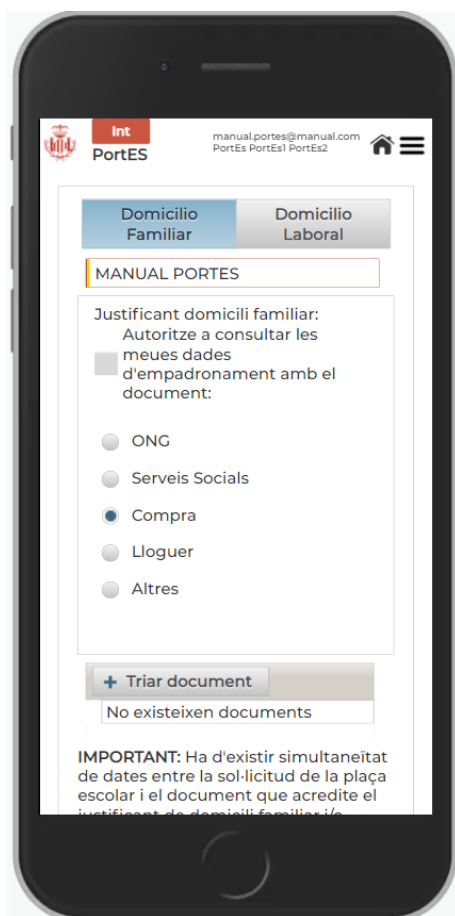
Int
PortES
manual.portes@manual.com
PortEs PortEs1 PortEs2

Domicilio Familiar
Domicilio Laboral

MANUAL PORTES

Justificant domicili familiar:
Autoritze a consultar les meues dades d'empadronament amb el document:

ONG
Serveis Socials
Compra
Lloguer
Altres

+ Triar document
No existeixen documents

IMPORTANT: Ha d'existir simultaneïtat de dates entre la sol·licitud de la plaça escolar i el document que acredite el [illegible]